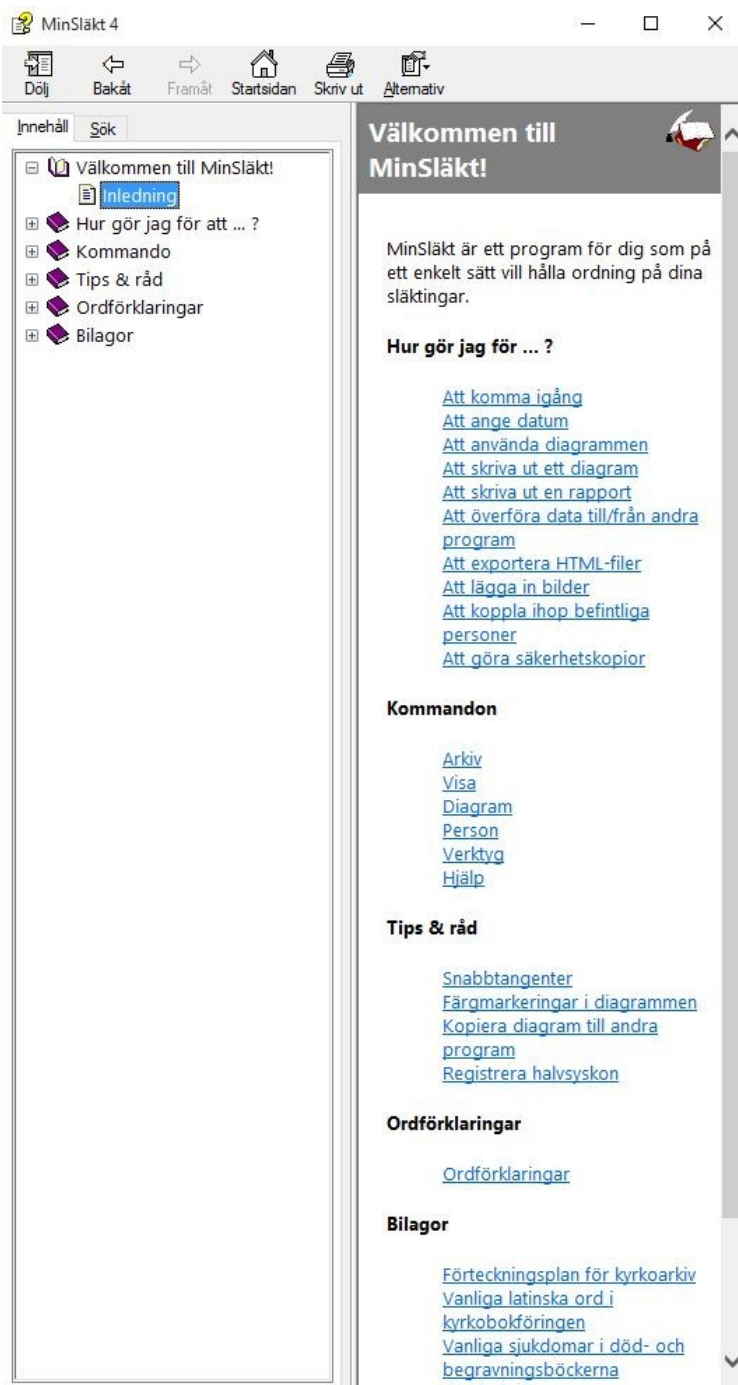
MinSläkt 4

Dölj
Bakåt
Framåt
Startsidan
Skriv ut
Alternativ

Innehåll
Sök

Välkommen till MinSläkt!
Inledning
Hur gör jag för att ... ?
Kommando
Tips & råd
Ordförklaringar
Bilagor

Välkommen till MinSläkt!

MinSläkt är ett program för dig som på ett enkelt sätt vill hålla ordning på dina släktingar.

Hur gör jag för ... ?

Att komma igång
Att ange datum
Att använda diagrammen
Att skriva ut ett diagram
Att skriva ut en rapport
Att överföra data till/från andra program
Att exportera HTML-filer
Att lägga in bilder
Att koppla ihop befintliga personer
Att göra säkerhetskopior

Kommandon

Arkiv
Visa
Diagram
Person
Verktyg
Hjälp

Tips & råd

Snabbtangenter
Färgmarkeringar i diagrammen
Kopiera diagram till andra program
Registrera halvsyskon

Ordförklaringar

Ordförklaringar

Bilagor

Förteckningsplan för kyrkoarkiv
Vanliga latinska ord i kyrkobokföringen
Vanliga sjukdomar i död- och begravningsböckerna